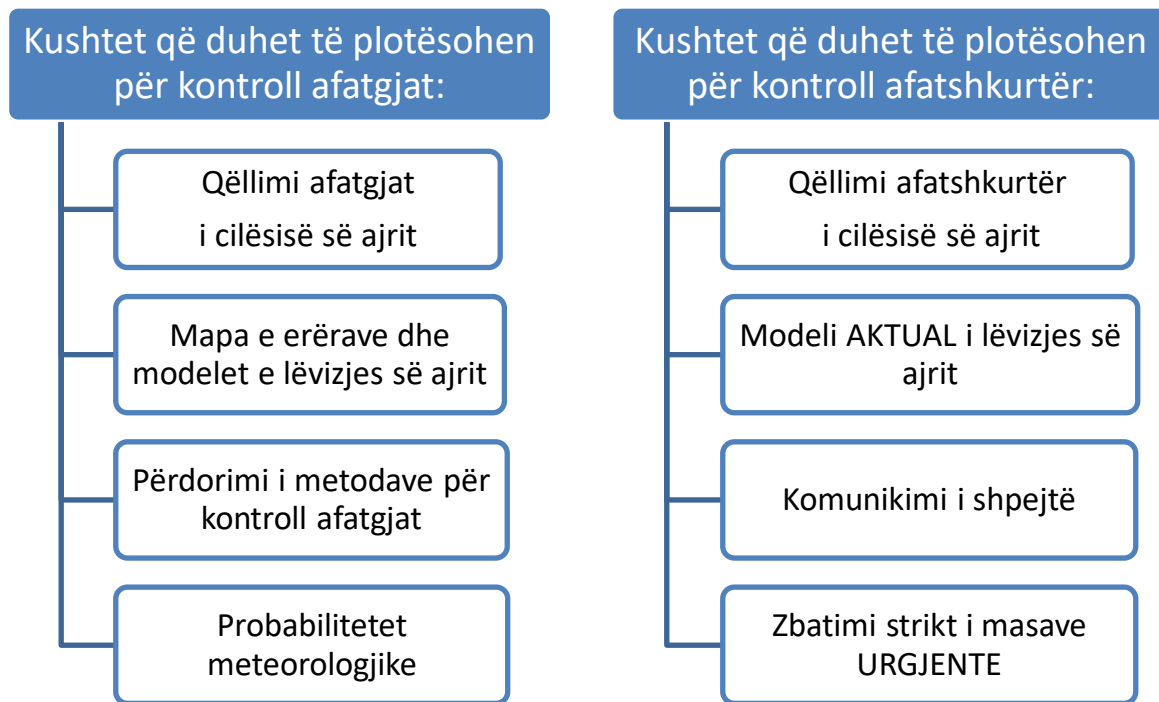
Kushtet që duhet të plotësohen për kontroll afatgjat:

Qëllimi afatgjat i cilësisë së ajrit

Mapa e erërave dhe modelet e lëvizjes së ajrit

Përdorimi i metodave për kontroll afatgjat

Probabilitetet meteorologjike

Kushtet që duhet të plotësohen për kontroll afatshkurtër:

Qëllimi afatshkurtër i cilësisë së ajrit

Modeli AKTUAL i lëvizjes së ajrit

Komunikimi i shpejtë

Zbatimi strikt i masave URGJENTE